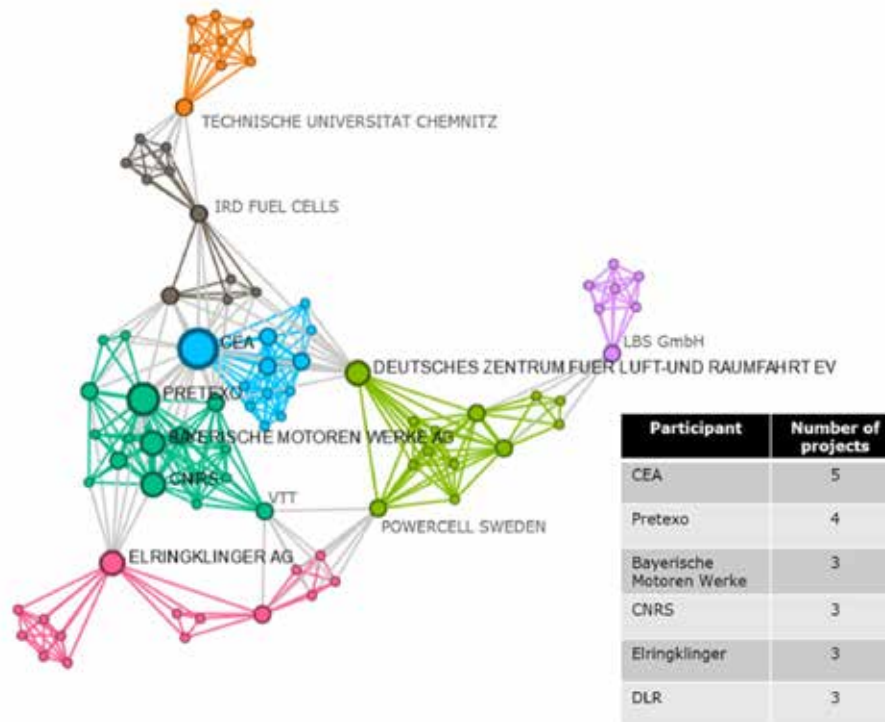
TECHNISCHE UNIVERSITAT CHEMNITZ

IRD FUEL CELLS

LBS GmbH

CEA

DEUTSCHES ZENTRUM FUER LUFT-UND RAUMFAHRT EV

PRETEXO

BAYERISCHE MOTOREN WERKE AG

CNRS

VTT

POWERCELL SWEDEN

ELRINGKLINGER AG

| Participant | Number of projects |
|---|---|
| CEA | 5 |
| Pretexo | 4 |
| Bayerische Motoren Werke | 3 |
| CNRS | 3 |
| Elringklinger | 3 |
| DLR | 3 |